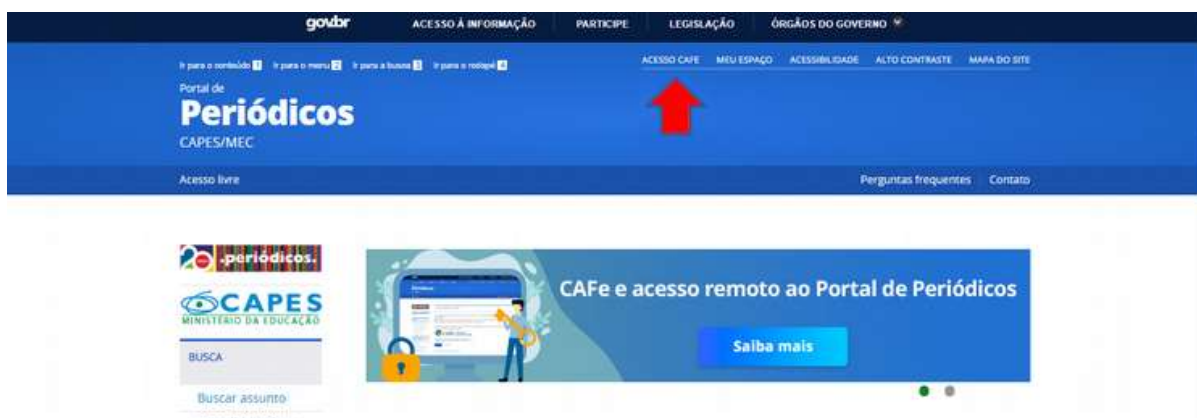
gov.br ACESSO À INFORMAÇÃO PARTICIPE LEGISLAÇÃO ÓRGÃOS DO GOVERNO

Ir para o conteúdo 1 Ir para o menu 2 Ir para a busca 3 Ir para o rodapé 4

ACESSO CAFE MEU ESPAÇO ACESSIBILIDADE ALTO CONTRASTE MAPA DO SITE

Portal de
Periódicos
CAPES/MEC

Acesso livre

Perguntas frequentes Contato

20 .periódicos.

CAPES
MINISTÉRIO DA EDUCAÇÃO

BUSCA

Buscar assunto

CAFe e acesso remoto ao Portal de Periódicos

Saiba mais